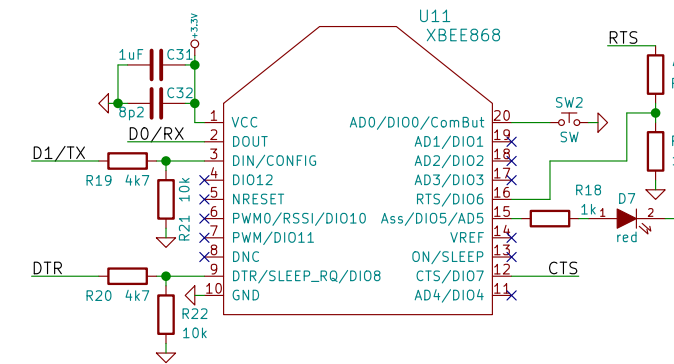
+3.3V
U11
XBEE868
1uF C31
8p2 C32
RTS
D0/RX
D1/TX
R19 4k7
R21 10k
DTR
R20 4k7
R22 10k
1 VCC
2 DOUT
3 DIN/CONFIG
4 DIO12
5 NRESET
6 PWM0/RSSI/DIO10
7 PWM/DIO11
8 DNC
9 DTR/SLEEP_RQ/DIO8
10 GND
AD0/DIO0/ComBut 20
AD1/DIO1 19
AD2/DIO2 18
AD3/DIO3 17
RTS/DIO6 16
Ass/DIO5/AD5 15
VREF 14
ON/SLEEP 13
CTS/DIO7 12
AD4/DIO4 11
SW2
SW
R18
1k
D7
1 2
red
CTS